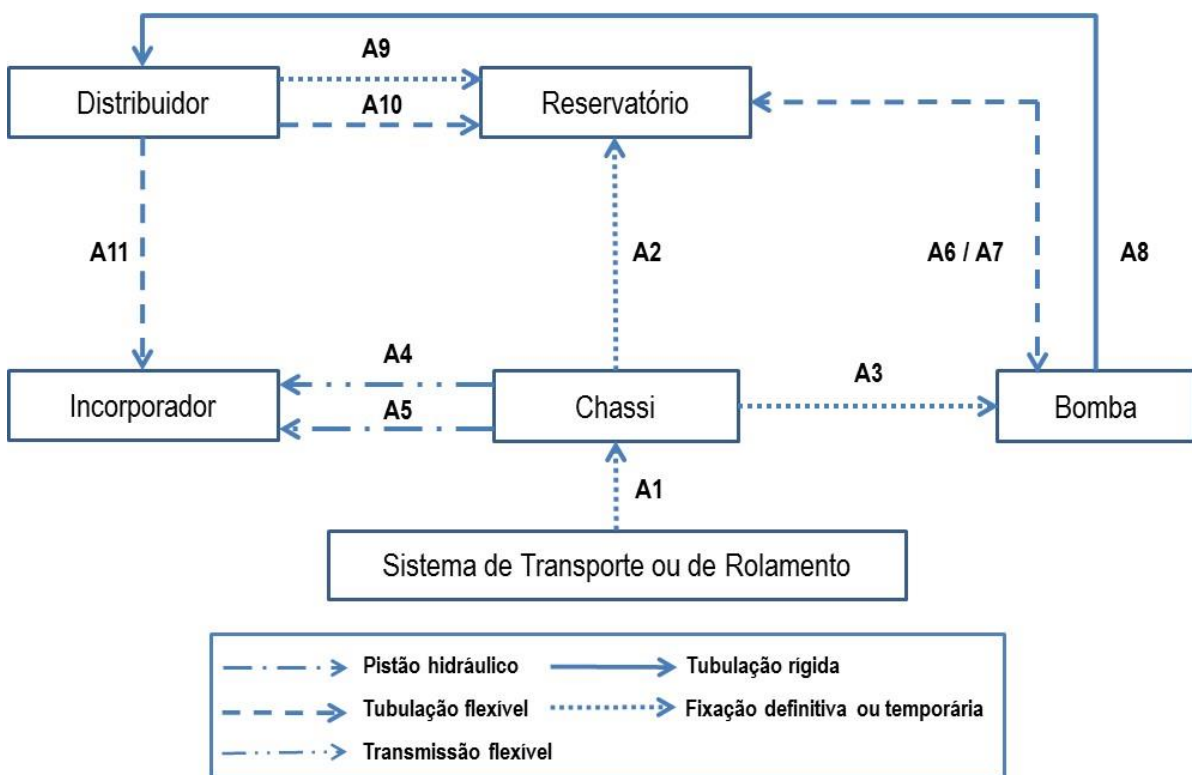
A9

Distribuidor

A10

Reservatório

A11

A2

A6 / A7

A8

A4

Incorporador

A5

Chassi

A3

Bomba

A1

Sistema de Transporte ou de Rolamento

Pistão hidráulico

Tubulação rígida

Tubulação flexível

Fixação definitiva ou temporária

Transmissão flexível